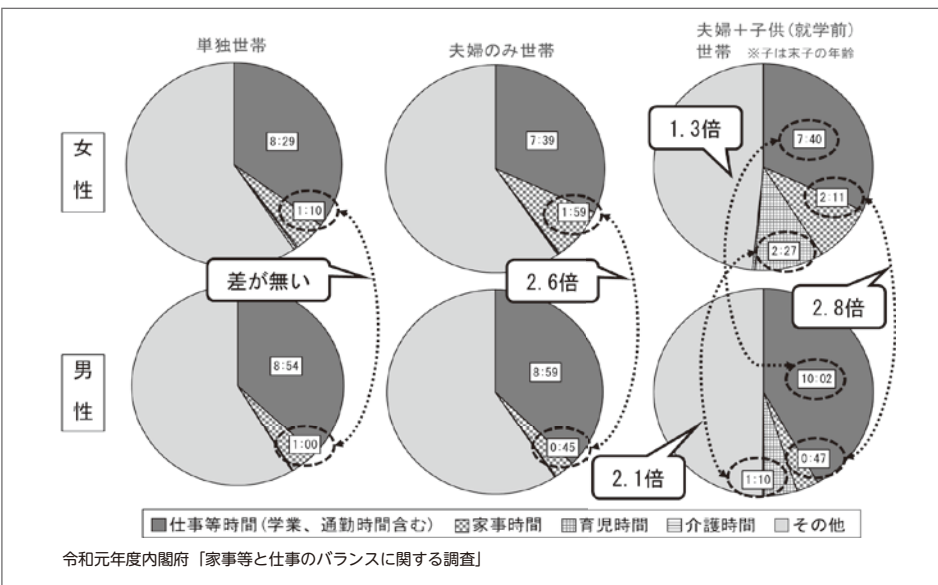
単独世帯

夫婦のみ世帯

夫婦＋子供（就学前）世帯 ※子は末子の年齢

女性

男性

8:29

1:10

7:39

1:59

1.3倍

7:40

2:11

2:27

差が無い

2.6倍

2.8倍

8:54

1:00

8:59

0:45

10:02

0:47

1:10

2.1倍

■仕事等時間（学業、通勤時間含む） ▨家事時間 ▦育児時間 ▤介護時間 □その他

令和元年度内閣府「家事等と仕事のバランスに関する調査」